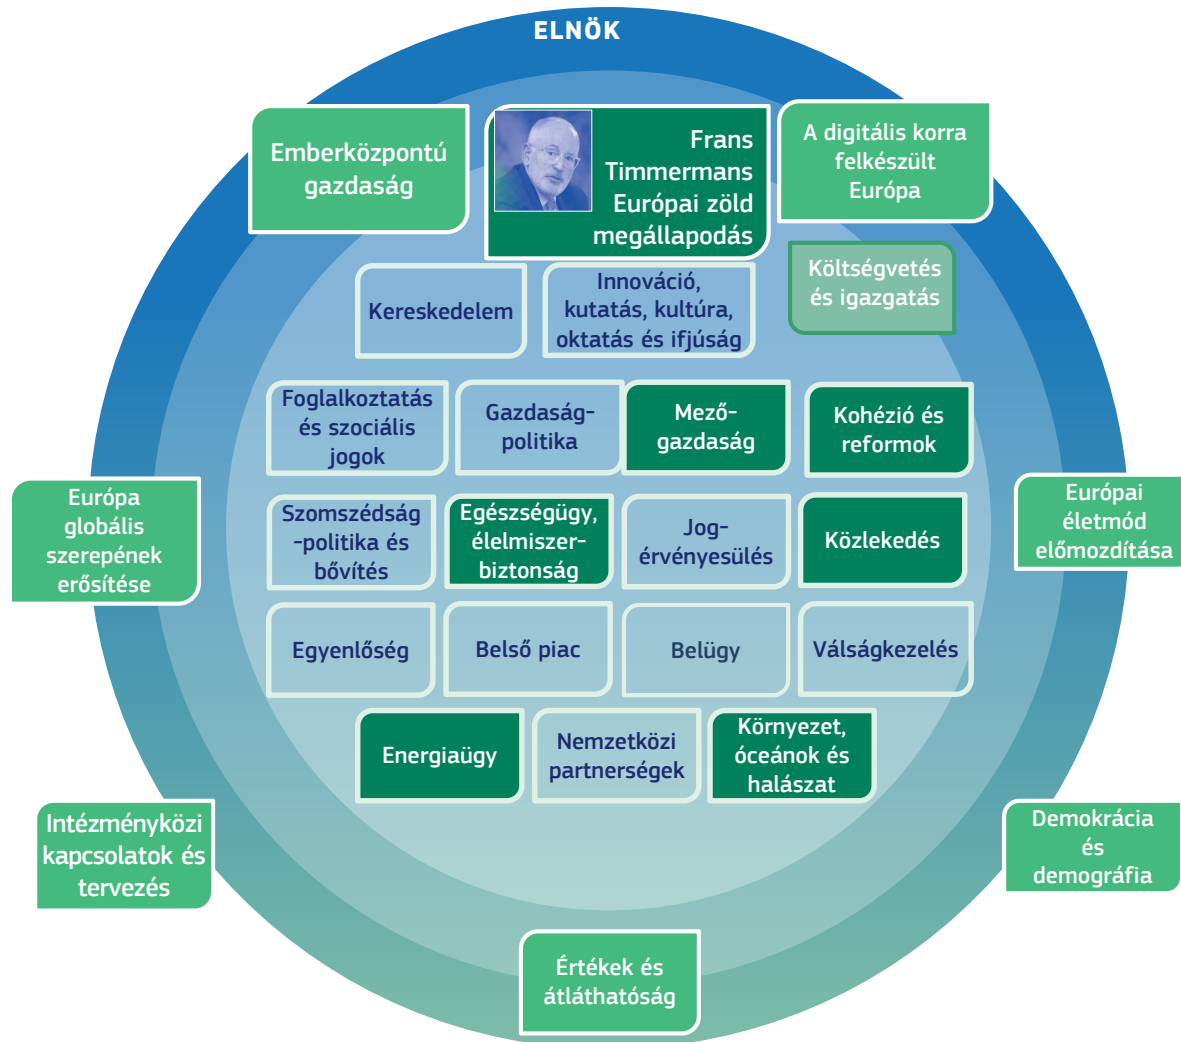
ELNÖK

Emberközpontú gazdaság

Frans Timmermans Európai zöld megállapodás

A digitális korra felkészült Európa

Költségvetés és igazgatás

Kereskedelem

Innováció, kutatás, kultúra, oktatás és ifjúság

Foglalkoztatás és szociális jogok

Gazdaságpolitika

Mezőgazdaság

Kohézió és reformok

Európa globális szerepének erősítése

Európai életmód előmozdítása

Szomszédság-politika és bővítés

Egészségügy, élelmiszerbiztonság

Jogérvényesülés

Közlekedés

Egyenlőség

Belső piac

Belügy

Válságkezelés

Energiaügy

Nemzetközi partnerségek

Környezet, óceánok és halászat

Intézményközi kapcsolatok és tervezés

Demokrácia és demográfia

Értékek és átláthatóság